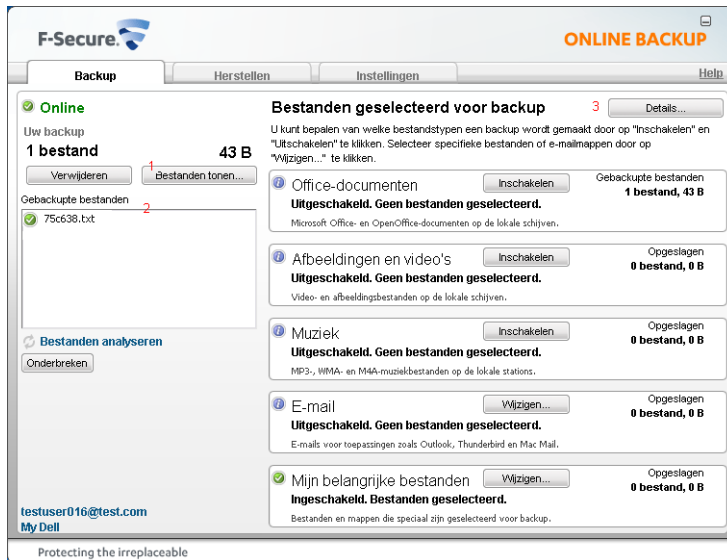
F-Secure.

ONLINE BACKUP

Backup

Herstellen

Instellingen

Help

Online

Uw backup

1 bestand

43 B

Verwijderen

1

Bestanden tonen...

Gebackupte bestanden

2

75c638.txt

Bestanden analyseren

Onderbreken

testuser016@test.com

My Dell

Bestanden geselecteerd voor backup

3

Details...

U kunt bepalen van welke bestandstypen een backup wordt gemaakt door op "Inschakelen" en "Uitschakelen" te klikken. Selecteer specifieke bestanden of e-mailmappen door op "Wijzigen..." te klikken.

Office-documenten

Inschakelen

Gebackupte bestanden

1 bestand, 43 B

Uitgeschakeld. Geen bestanden geselecteerd.

Microsoft Office- en OpenOffice-documenten op de lokale schijven.

Afbeeldingen en video's

Inschakelen

Opgeslagen

0 bestand, 0 B

Uitgeschakeld. Geen bestanden geselecteerd.

Video- en afbeeldingsbestanden op de lokale schijven.

Muziek

Inschakelen

Opgeslagen

0 bestand, 0 B

Uitgeschakeld. Geen bestanden geselecteerd.

MP3-, WMA- en M4A-muziekbestanden op de lokale stations.

E-mail

Wijzigen...

Opgeslagen

0 bestand, 0 B

Uitgeschakeld. Geen bestanden geselecteerd.

E-mails voor toepassingen zoals Outlook, Thunderbird en Mac Mail.

Mijn belangrijke bestanden

Wijzigen...

Opgeslagen

0 bestand, 0 B

Ingeschakeld. Bestanden geselecteerd.

Bestanden en mappen die speciaal zijn geselecteerd voor backup.

Protecting the irreplaceable